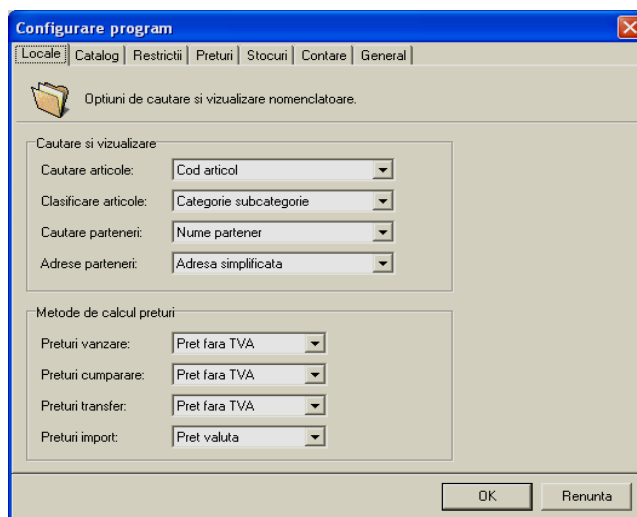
Configurare program

Locale | Catalog | Restrictii | Preturi | Stocuri | Contare | General

Optiuni de cautare si vizualizare nomenclatoare.

Cautare si vizualizare

Cautare articole: Cod articol

Clasificare articole: Categorie subcategorie

Cautare parteneri: Nume partener

Adrese parteneri: Adresa simplificata

Metode de calcul preturi

Preturi vanzare: Pret fara TVA

Preturi cumparare: Pret fara TVA

Preturi transfer: Pret fara TVA

Preturi import: Pret valuta

OK

Renunta